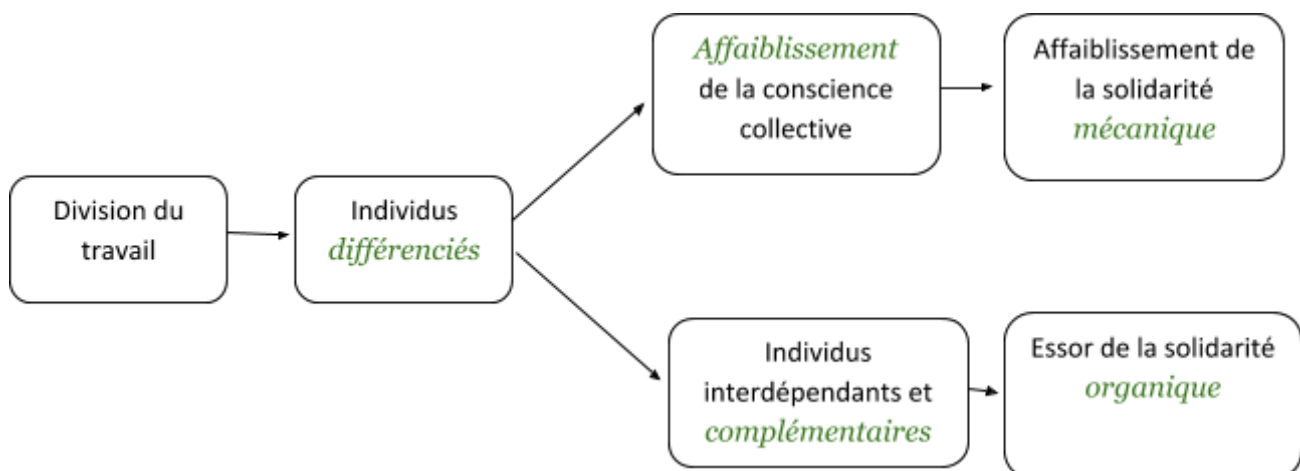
Division du travail

Individus différenciés

Affaiblissement de la conscience collective

Affaiblissement de la solidarité mécanique

Individus interdépendants et complémentaires

Essor de la solidarité organique